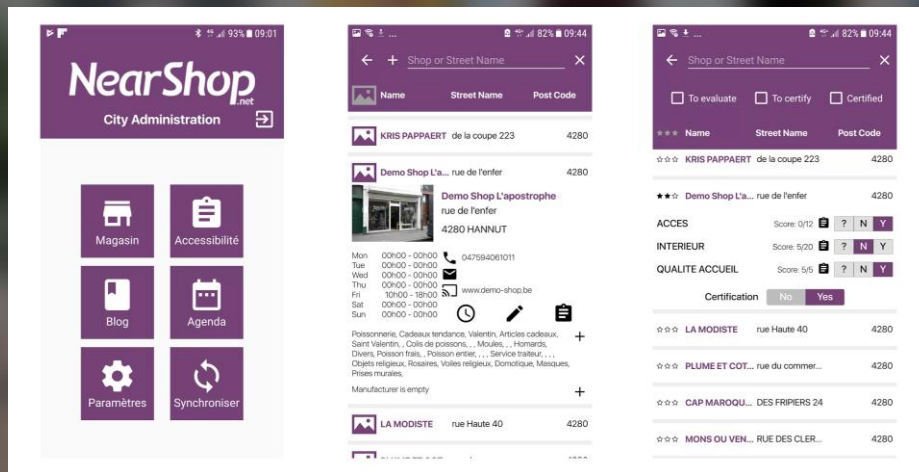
93% 09:01

NearShop
.net

City Administration

Magasin

Accessibilité

Blog

Agenda

Paramètres

Synchroniser

82% 09:44

Shop or Street Name

Name | Street Name | Post Code

KRIS PAPPAERT de la coupe 223 4280

Demo Shop L'a... rue de l'enfer 4280

Demo Shop L'apostrophe
rue de l'enfer
4280 HANNUT

Mon 00h00 - 00h00
Tue 00h00 - 00h00
Wed 00h00 - 00h00
Thu 00h00 - 00h00
Fri 10h00 - 18h00
Sat 00h00 - 00h00
Sun 00h00 - 00h00

047594061011

www.demo-shop.be

Poissonnerie, Cadeaux tendance, Valentin, Articles cadeaux, Saint Valentin, , Colis de poissons, , , Moules, , , Homards, Divers, Poisson frais, , Poisson entier, , , , Service traiteur, , , , Objets religieux, Rosaires, Voiles religieux, Domotique, Masques, Prises murales,

Manufacturer is empty

LA MODISTE rue Haute 40 4280

82% 09:44

Shop or Street Name

To evaluate To certify Certified

Name | Street Name | Post Code

KRIS PAPPAERT de la coupe 223 4280

Demo Shop L'a... rue de l'enfer 4280

ACCES Score: 0/12 ? N Y

INTERIEUR Score: 5/20 ? N Y

QUALITE ACCUEIL Score: 5/5 ? N Y

Certification No Yes

LA MODISTE rue Haute 40 4280

PLUME ET COT... rue du commer... 4280

CAP MAROQU... DES FRIPIERS 24 4280

MONS OU VEN... RUE DES CLER... 4280